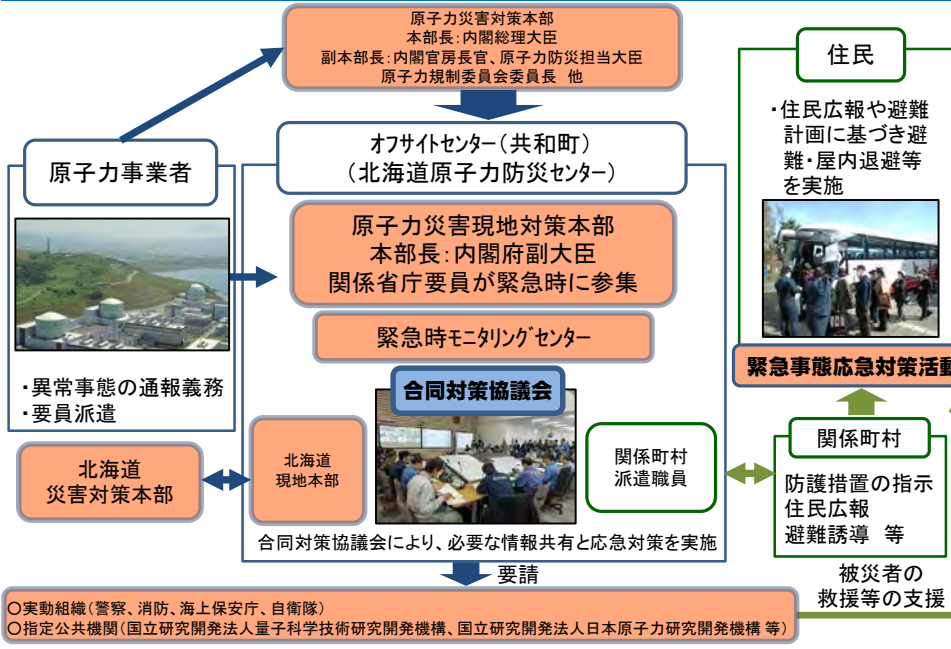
原子力災害対策本部
本部長：内閣総理大臣
副本部長：内閣官房長官、原子力防災担当大臣
原子力規制委員会委員長　他

住民

・住民広報や避難計画に基づき避難・屋内退避等を実施

原子力事業者

オフサイトセンター（共和町）
（北海道原子力防災センター）

原子力災害現地対策本部
本部長：内閣府副大臣
関係省庁要員が緊急時に参集

緊急時モニタリングセンター

・異常事態の通報義務
・要員派遣

緊急事態応急対策活動

合同対策協議会

北海道
災害対策本部

北海道
現地本部

関係町村
派遣職員

関係町村

防護措置の指示
住民広報
避難誘導　等

合同対策協議会により、必要な情報共有と応急対策を実施

要請

被災者の
救援等の支援

○実動組織（警察、消防、海上保安庁、自衛隊）
○指定公共機関（国立研究開発法人量子科学技術研究開発機構、国立研究開発法人日本原子力研究開発機構 等）